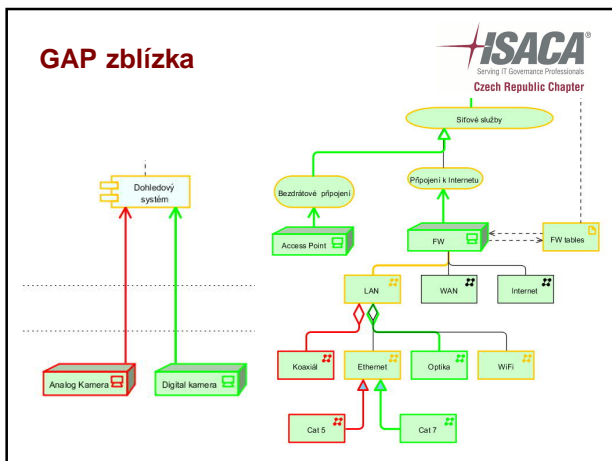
GAP zblízka

ISACA
Serving IT Governance Professionals
Czech Republic Chapter

Síťové služby

Bezdrátové připojení

Připojení k Internetu

Dohledový systém

Access Point

FW

FW tables

LAN

WAN

Internet

Koaxiál

Ethernet

Optika

WiFi

Cat 5

Cat 7

Analog Kamera

Digital kamera